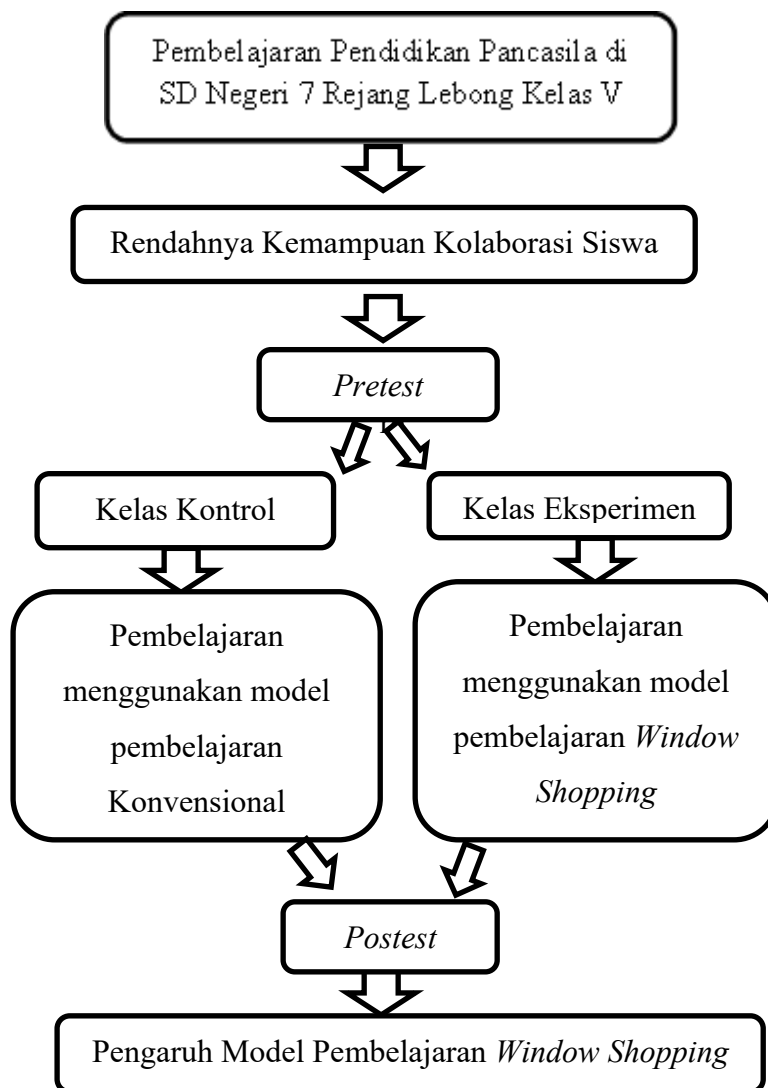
Pembelajaran Pendidikan Pancasila di SD Negeri 7 Rejang Lebong Kelas V

Rendahnya Kemampuan Kolaborasi Siswa

Pretest

Kelas Kontrol

Kelas Eksperimen

Pembelajaran menggunakan model pembelajaran Konvensional

Pembelajaran menggunakan model pembelajaran Window Shopping

Postest

Pengaruh Model Pembelajaran Window Shopping